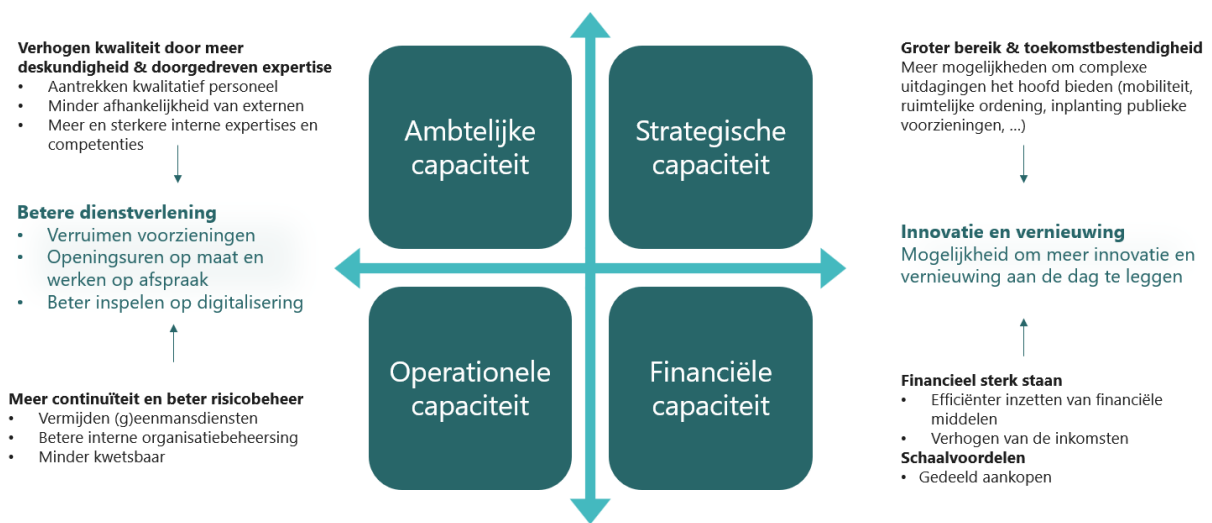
**Verhogen kwaliteit door meer deskundigheid & doorgedreven expertise**
- Aantrekken kwalitatief personeel
- Minder afhankelijkheid van externen
- Meer en sterkere interne expertises en competenties

**Betere dienstverlening**
- Verruimen voorzieningen
- Openingsuren op maat en werken op afspraak
- Beter inspelen op digitalisering

**Meer continuïteit en beter risicobeheer**
- Vermijden (g)eenmansdiensten
- Betere interne organisatiebeheersing
- Minder kwetsbaar

Ambtelijke capaciteit

Strategische capaciteit

Operationele capaciteit

Financiële capaciteit

**Groter bereik & toekomstbestendigheid**
Meer mogelijkheden om complexe uitdagingen het hoofd bieden (mobiliteit, ruimtelijke ordening, inplanting publieke voorzieningen, ...)

**Innovatie en vernieuwing**
Mogelijkheid om meer innovatie en vernieuwing aan de dag te leggen

**Financieel sterk staan**
- Efficiënter inzetten van financiële middelen
- Verhogen van de inkomsten

**Schaalvoordelen**
- Gedeeld aankopen